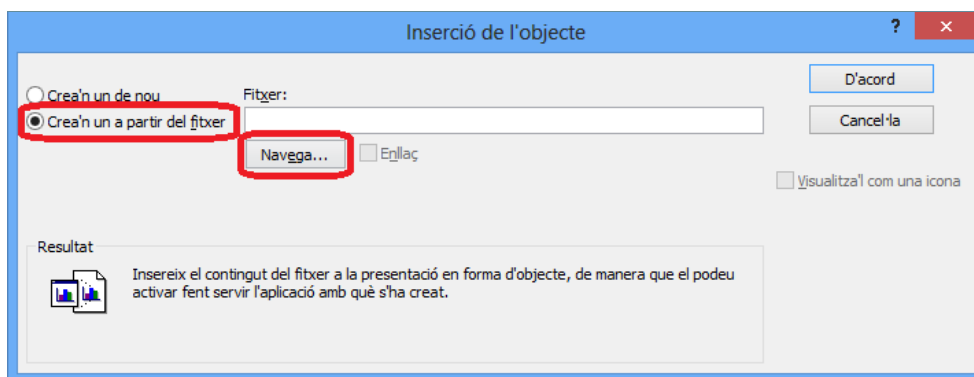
Inserció de l'objecte

?

Crea'n un de nou

Crea'n un a partir del fitxer

Fitxer:

Navega...

Enllaç

D'acord

Cancel·la

Visualitza'l com una icona

Resultat

Insereix el contingut del fitxer a la presentació en forma d'objecte, de manera que el podeu activar fent servir l'aplicació amb què s'ha creat.